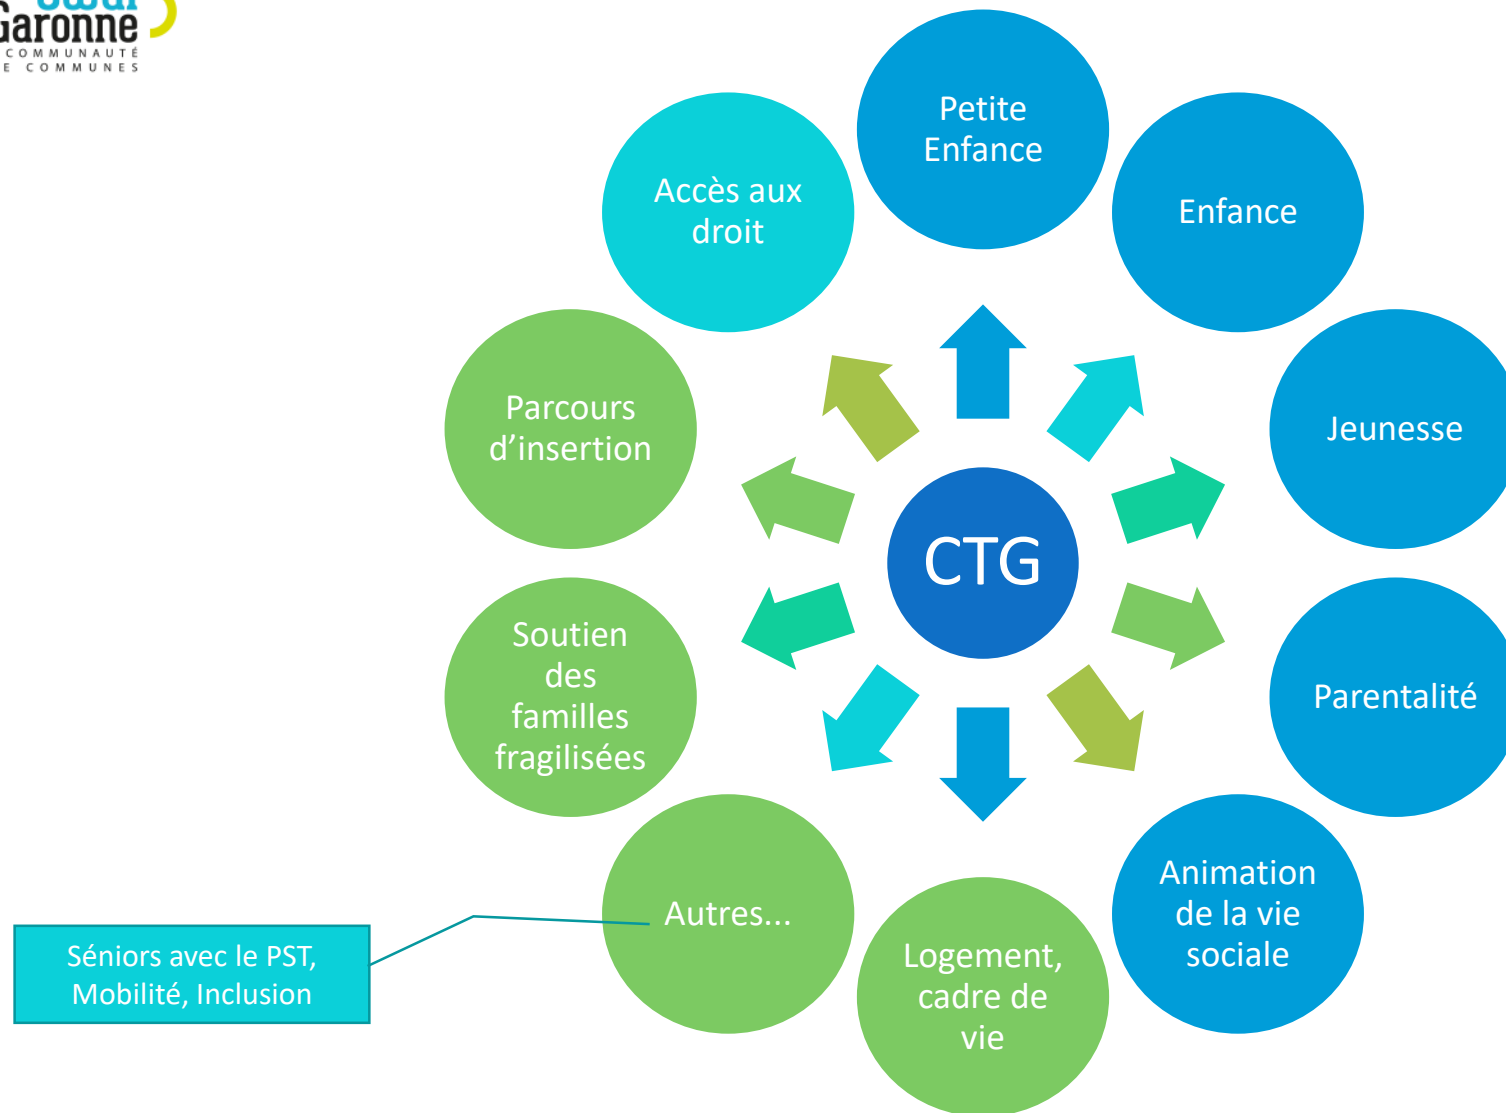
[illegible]
Garonne
COMMUNAUTÉ
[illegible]E COMMUNES

Petite Enfance

Enfance

Jeunesse

Parentalité

Animation de la vie sociale

Logement, cadre de vie

Autres...

Soutien des familles fragilisées

Parcours d'insertion

Accès aux droit

CTG

Séniors avec le PST, Mobilité, Inclusion